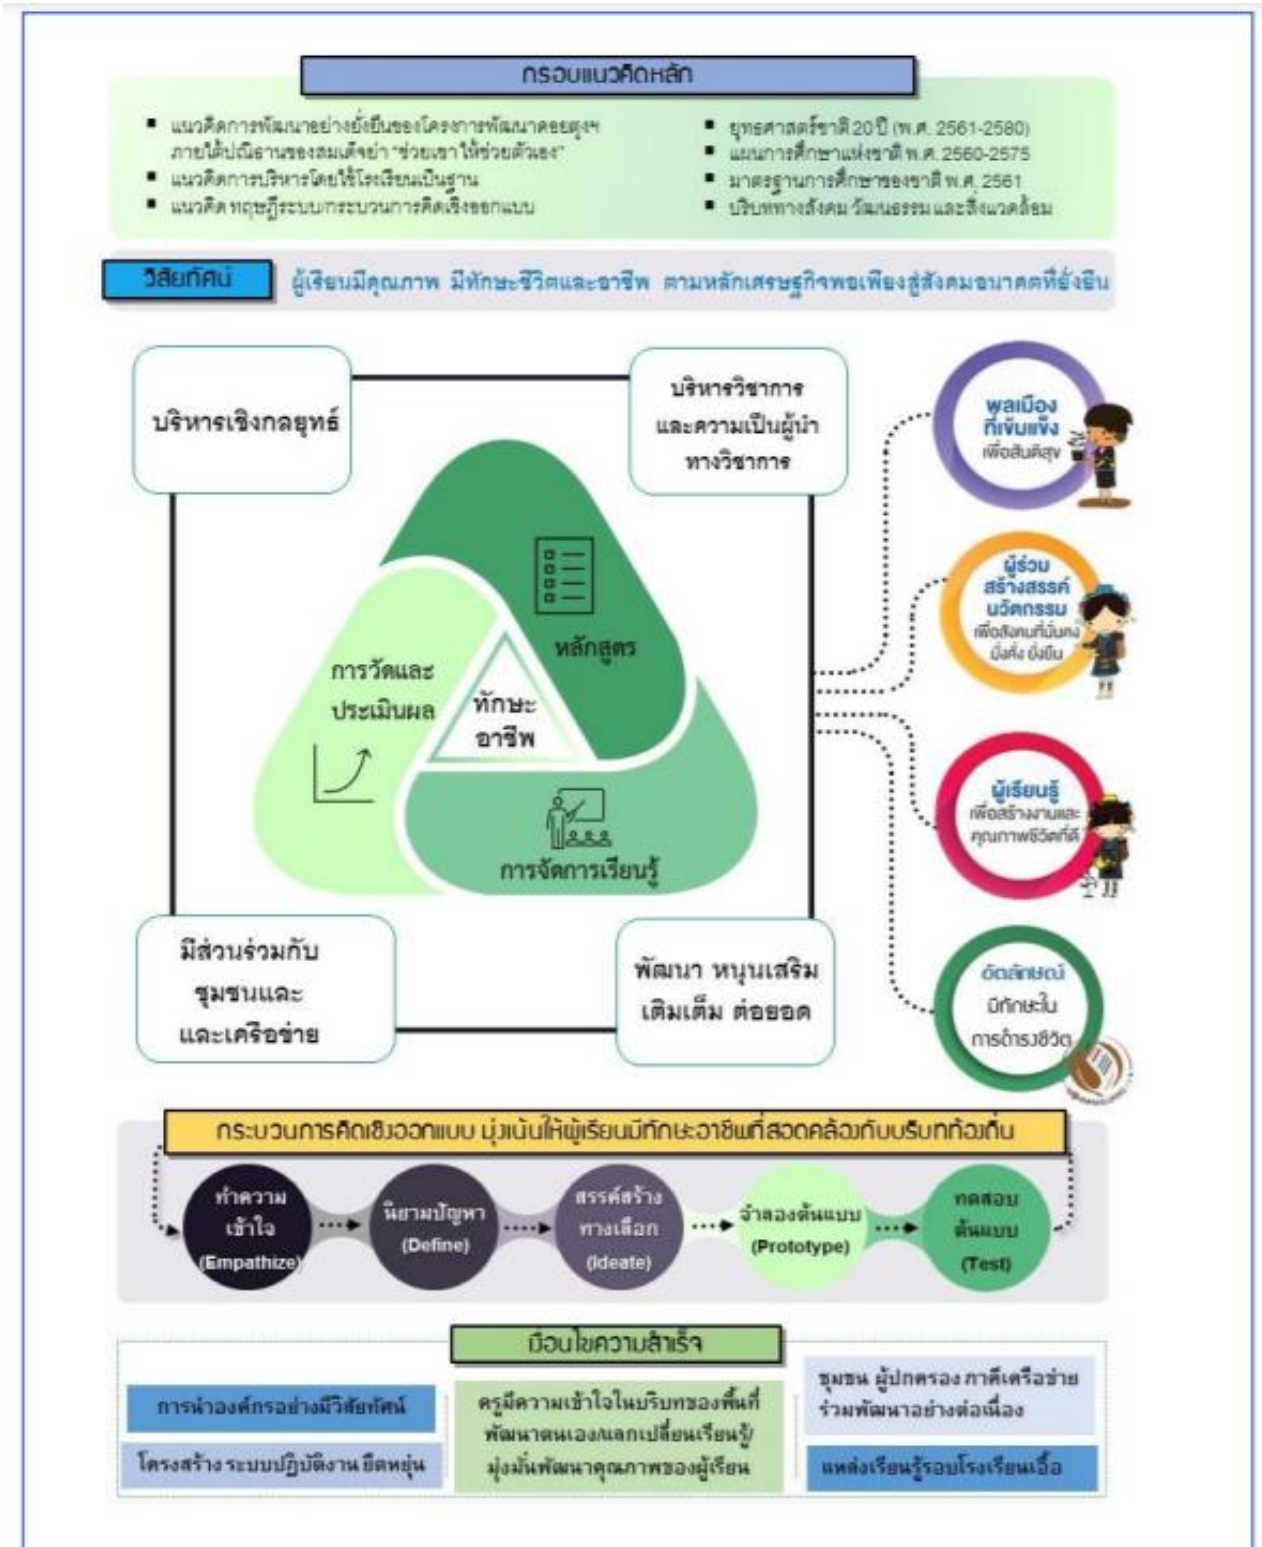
กรอบแนวคิดหลัก

■ แนวคิดการพัฒนาอย่างยั่งยืนของโครงการพัฒนาดอยตุงฯ ภายใต้ปณิธานของสมเด็จย่า "ช่วยเขาให้ช่วยตัวเอง"
■ แนวคิดการบริหารโดยใช้โรงเรียนเป็นฐาน
■ แนวคิด ทฤษฎีระบบกระบวนการคิดเชิงออกแบบ

■ ยุทธศาสตร์ชาติ 20 ปี (พ.ศ. 2561-2580)
■ แผนการศึกษาแห่งชาติ พ.ศ. 2560-2575
■ มาตรฐานการศึกษาของชาติ พ.ศ. 2561
■ บริบททางสังคม วัฒนธรรม และสิ่งแวดล้อม

วิสัยทัศน์ ผู้เรียนมีคุณภาพ มีทักษะชีวิตและอาชีพ ตามหลักเศรษฐกิจพอเพียงสู่สังคมอนาคตที่ยั่งยืน

บริหารเชิงกลยุทธ์

บริหารวิชาการและความเป็นผู้นำทางวิชาการ

หลักสูตร

การวัดและประเมินผล

ทักษะอาชีพ

การจัดการเรียนรู้

มีส่วนร่วมกับชุมชนและและเครือข่าย

พัฒนา หนุนเสริม เติมเต็ม ต่อยอด

พลเมืองที่เข้มแข็ง เพื่อสันติสุข

ผู้ร่วมสร้างสรรค์นวัตกรรม เพื่อสังคมที่มั่นคง มั่งคั่ง ยั่งยืน

ผู้เรียนรู้ เพื่อสร้างงานและคุณภาพชีวิตที่ดี

อัตลักษณ์ มีทักษะใน การดำรงชีวิต

กระบวนการคิดเชิงออกแบบ มุ่งเน้นให้ผู้เรียนมีทักษะอาชีพที่สอดคล้องกับบริบทท้องถิ่น

ทำความเข้าใจ (Empathize)

นิยามปัญหา (Define)

สรรค์สร้างทางเลือก (Ideate)

จำลองต้นแบบ (Prototype)

ทดสอบต้นแบบ (Test)

เงื่อนไขความสำเร็จ

การนำองค์กรอย่างมีวิสัยทัศน์

โครงสร้าง ระบบปฏิบัติงาน ยืดหยุ่น

ครูมีความเข้าใจในบริบทของพื้นที่ พัฒนาตนเองแลกเปลี่ยนเรียนรู้ มุ่งมั่นพัฒนาคุณภาพของผู้เรียน

ชุมชน ผู้ปกครอง ภาคีเครือข่าย ร่วมพัฒนาอย่างต่อเนื่อง

แหล่งเรียนรู้รอบโรงเรียนเอื้อ